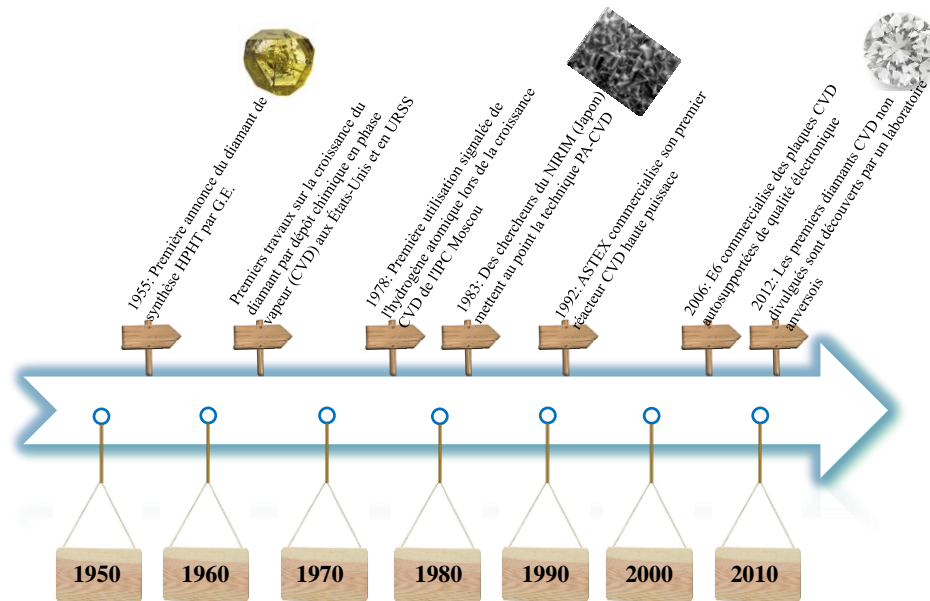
1955: Première annonce du diamant de synthèse HPHT par G.E.

Premiers travaux sur la croissance du diamant par dépôt chimique en phase vapeur (CVD) aux États-Unis et en URSS

1978: Première utilisation signalée de l'hydrogène atomique lors de la croissance CVD de l'IPC Moscou

1983: Des chercheurs du NIRIM (Japon) mettent au point la technique PA-CVD

1992: ASTEX commercialise son premier réacteur CVD haute puissace

2006: E6 commercialise des plaques CVD autosupportées de qualité électronique

2012: Les premiers diamants CVD non divulgués sont découverts par un laboratoire anversois

1950

1960

1970

1980

1990

2000

2010